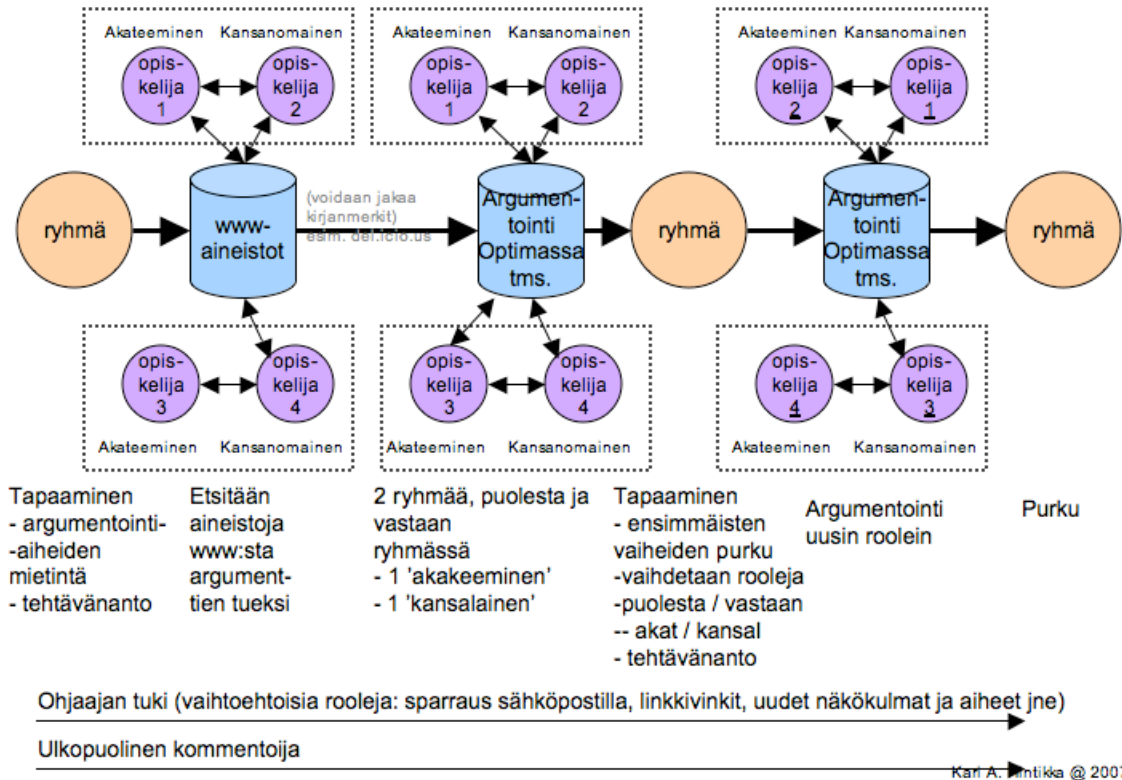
Akateeminen Kansanomainen
opiskelija 1
opiskelija 2

Akateeminen Kansanomainen
opiskelija 1
opiskelija 2

Akateeminen Kansanomainen
opiskelija 2
opiskelija 1

ryhmä
wwwaineistot
(voidaan jakaa kirjanmerkit) esim. del.icio.us
Argumentointi Optimassa tms.
ryhmä
Argumentointi Optimassa tms.
ryhmä

opiskelija 3
opiskelija 4
Akateeminen Kansanomainen

opiskelija 3
opiskelija 4
Akateeminen Kansanomainen

opiskelija 4
opiskelija 3
Akateeminen Kansanomainen

Tapaaminen
- argumentointi-
-aiheiden mietintä
- tehtävänanto

Etsitään aineistoja www:sta argumenttien tueksi

2 ryhmää, puolesta ja vastaan ryhmässä
- 1 'akakeeminen'
- 1 'kansalainen'

Tapaaminen
- ensimmäisten vaiheiden purku
-vaihdetaan rooleja
-puolesta / vastaan
-- akat / kansal
- tehtävänanto

Argumentointi uusin roolein

Purku

Ohjaajan tuki (vaihtoehtoisia rooleja: sparraus sähköpostilla, linkkivinkit, uudet näkökulmat ja aiheet jne)

Ulkopuolinen kommentoija

Kari A. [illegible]intikka @ 200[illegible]